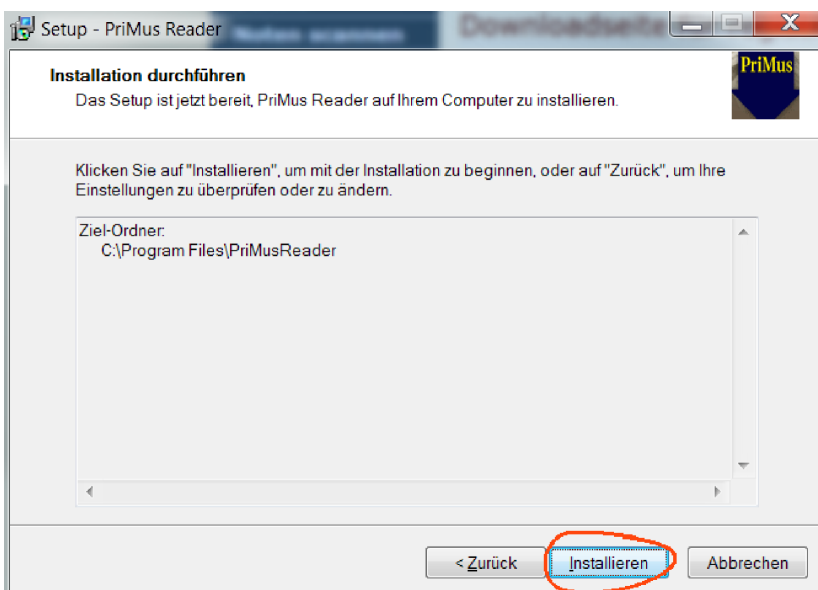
Setup - PriMus Reader

Installation durchführen

Das Setup ist jetzt bereit, PriMus Reader auf Ihrem Computer zu installieren.

PriMus

Klicken Sie auf "Installieren", um mit der Installation zu beginnen, oder auf "Zurück", um Ihre Einstellungen zu überprüfen oder zu ändern.

Ziel-Ordner:
C:\Program Files\PriMusReader

< Zurück

Installieren

Abbrechen